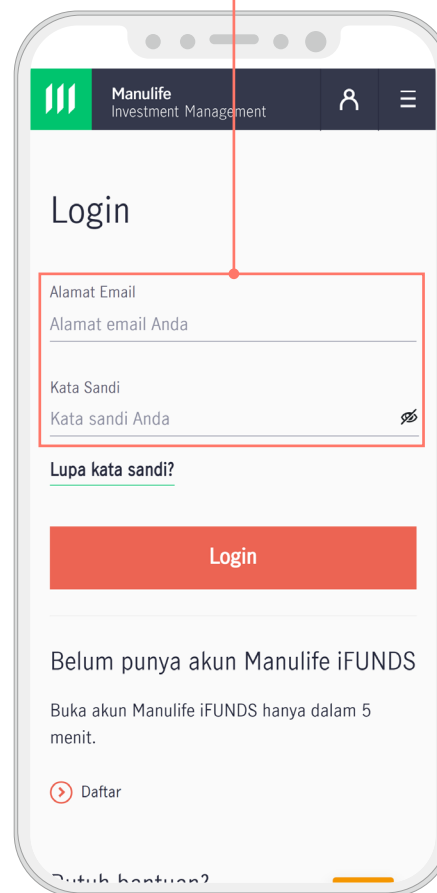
Manulife
Investment Management

Login

Alamat Email
Alamat email Anda

Kata Sandi
Kata sandi Anda

Lupa kata sandi?

Login

Belum punya akun Manulife iFUNDS

Buka akun Manulife iFUNDS hanya dalam 5 menit.

Daftar

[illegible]